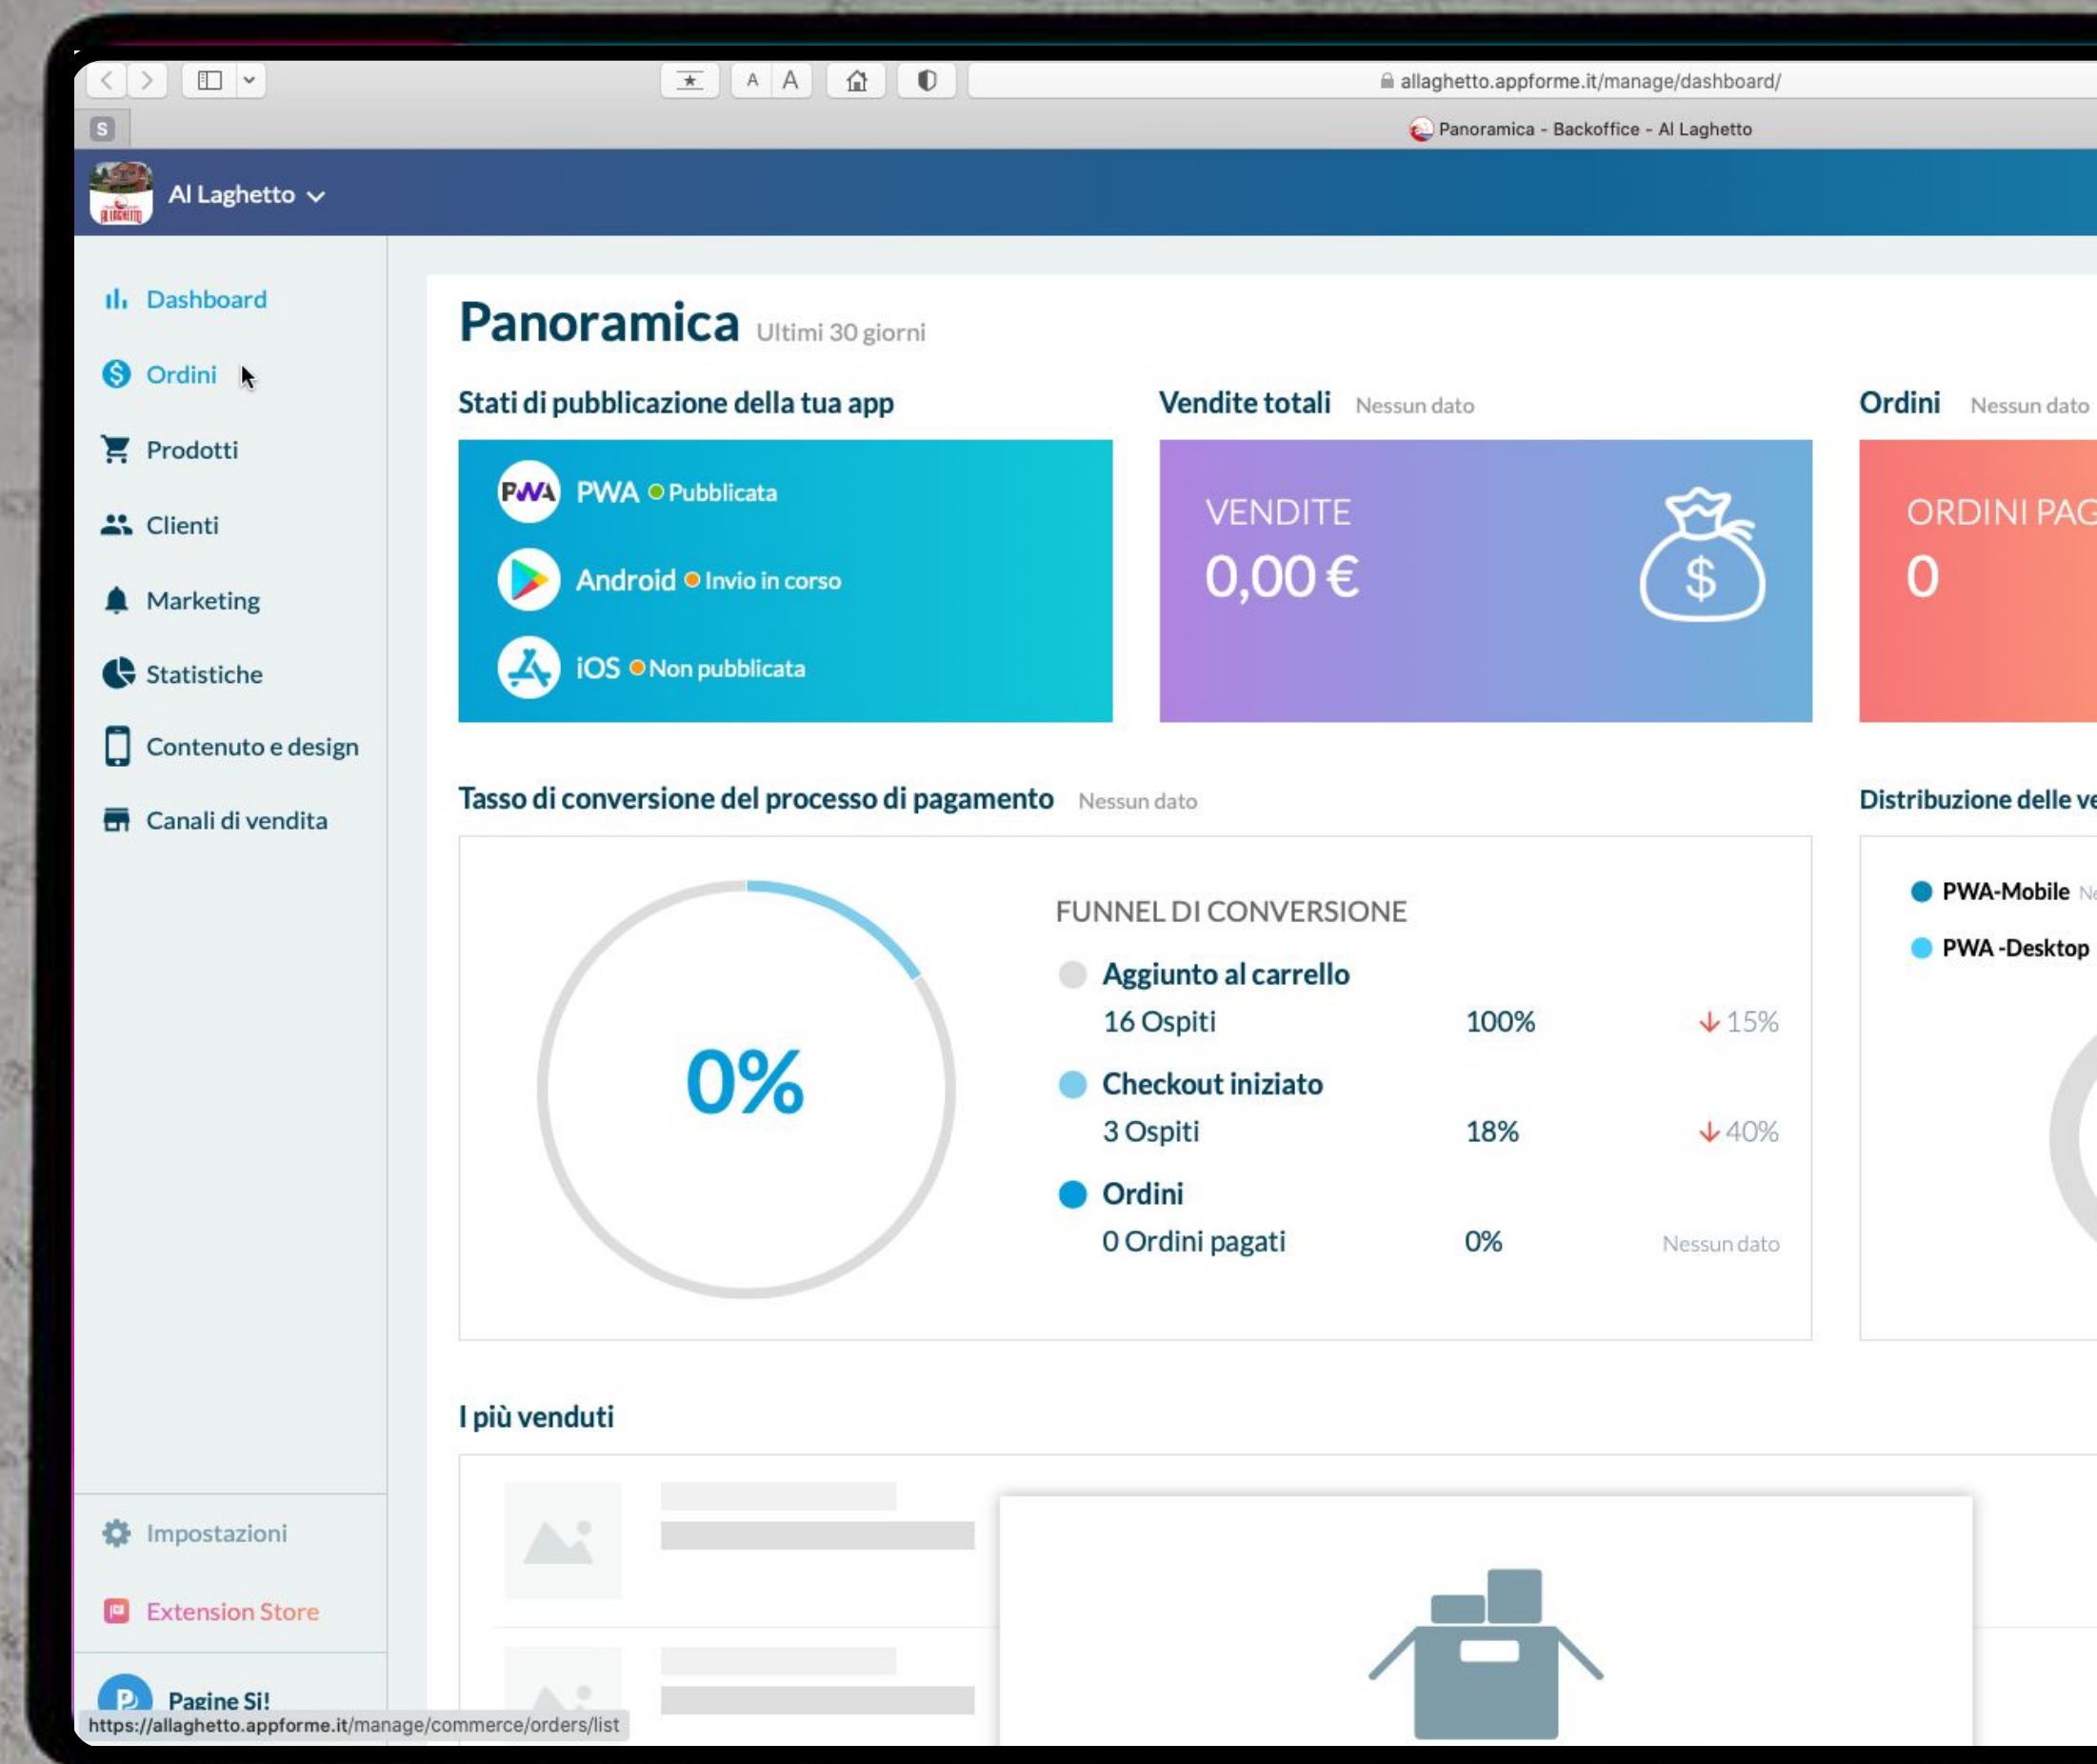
A A

allaghetto.appforme.it/manage/dashboard/

S

Panoramica - Backoffice - Al Laghetto

Al Laghetto

Dashboard

Ordini

Prodotti

Clienti

Marketing

Statistiche

Contenuto e design

Canali di vendita

Impostazioni

Extension Store

Pagine Si!

https://allaghetto.appforme.it/manage/commerce/orders/list

Panoramica Ultimi 30 giorni

Stati di pubblicazione della tua app

PWA Pubblicata

Android Invio in corso

iOS Non pubblicata

Vendite totali Nessun dato

VENDITE

0,00 €

$

Ordini Nessun dato

ORDINI PAG

0

Tasso di conversione del processo di pagamento Nessun dato

0%

FUNNEL DI CONVERSIONE

Aggiunto al carrello

16 Ospiti 100% ↓15%

Checkout iniziato

3 Ospiti 18% ↓40%

Ordini

0 Ordini pagati 0% Nessun dato

Distribuzione delle ve

PWA-Mobile N

PWA -Desktop

I più venduti